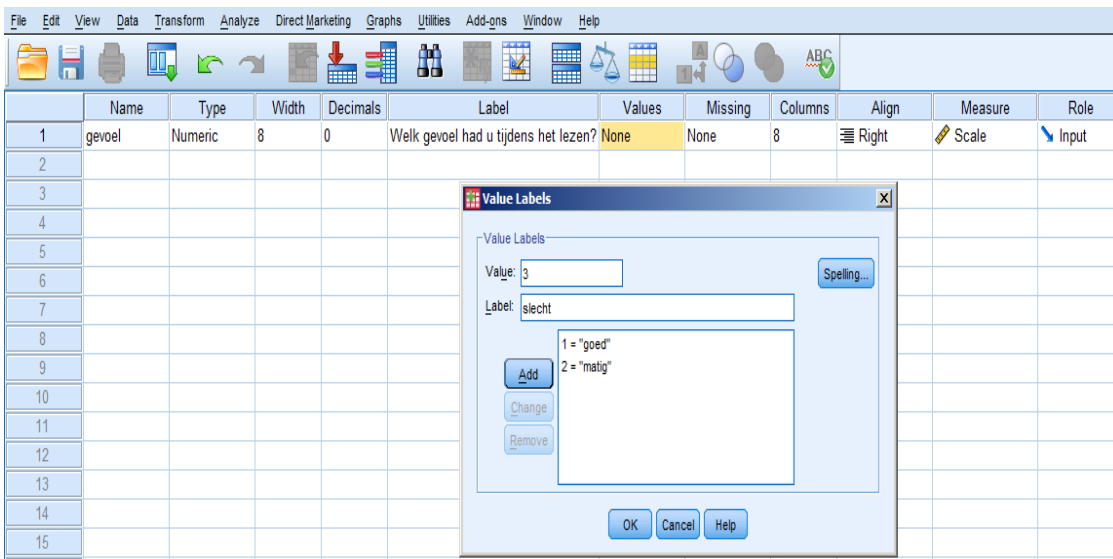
File Edit View Data Transform Analyze Direct Marketing Graphs Utilities Add-ons Window Help

| | Name | Type | Width | Decimals | Label | Values | Missing | Columns | Align | Measure | Role |
|---|---|---|---|---|---|---|---|---|---|---|---|
| 1 | gevoel | Numeric | 8 | 0 | Welk gevoel had u tijdens het lezen? | None | None | 8 | Right | Scale | Input |
| 2 | | | | | | | | | | | |
| 3 | | | | | | | | | | | |
| 4 | | | | | | | | | | | |
| 5 | | | | | | | | | | | |
| 6 | | | | | | | | | | | |
| 7 | | | | | | | | | | | |
| 8 | | | | | | | | | | | |
| 9 | | | | | | | | | | | |
| 10 | | | | | | | | | | | |
| 11 | | | | | | | | | | | |
| 12 | | | | | | | | | | | |
| 13 | | | | | | | | | | | |
| 14 | | | | | | | | | | | |
| 15 | | | | | | | | | | | |

Value Labels

Value Labels
Value: 3
Label: slecht
Spelling...
Add
Change
Remove
1 = "goed"
2 = "matig"

OK Cancel Help